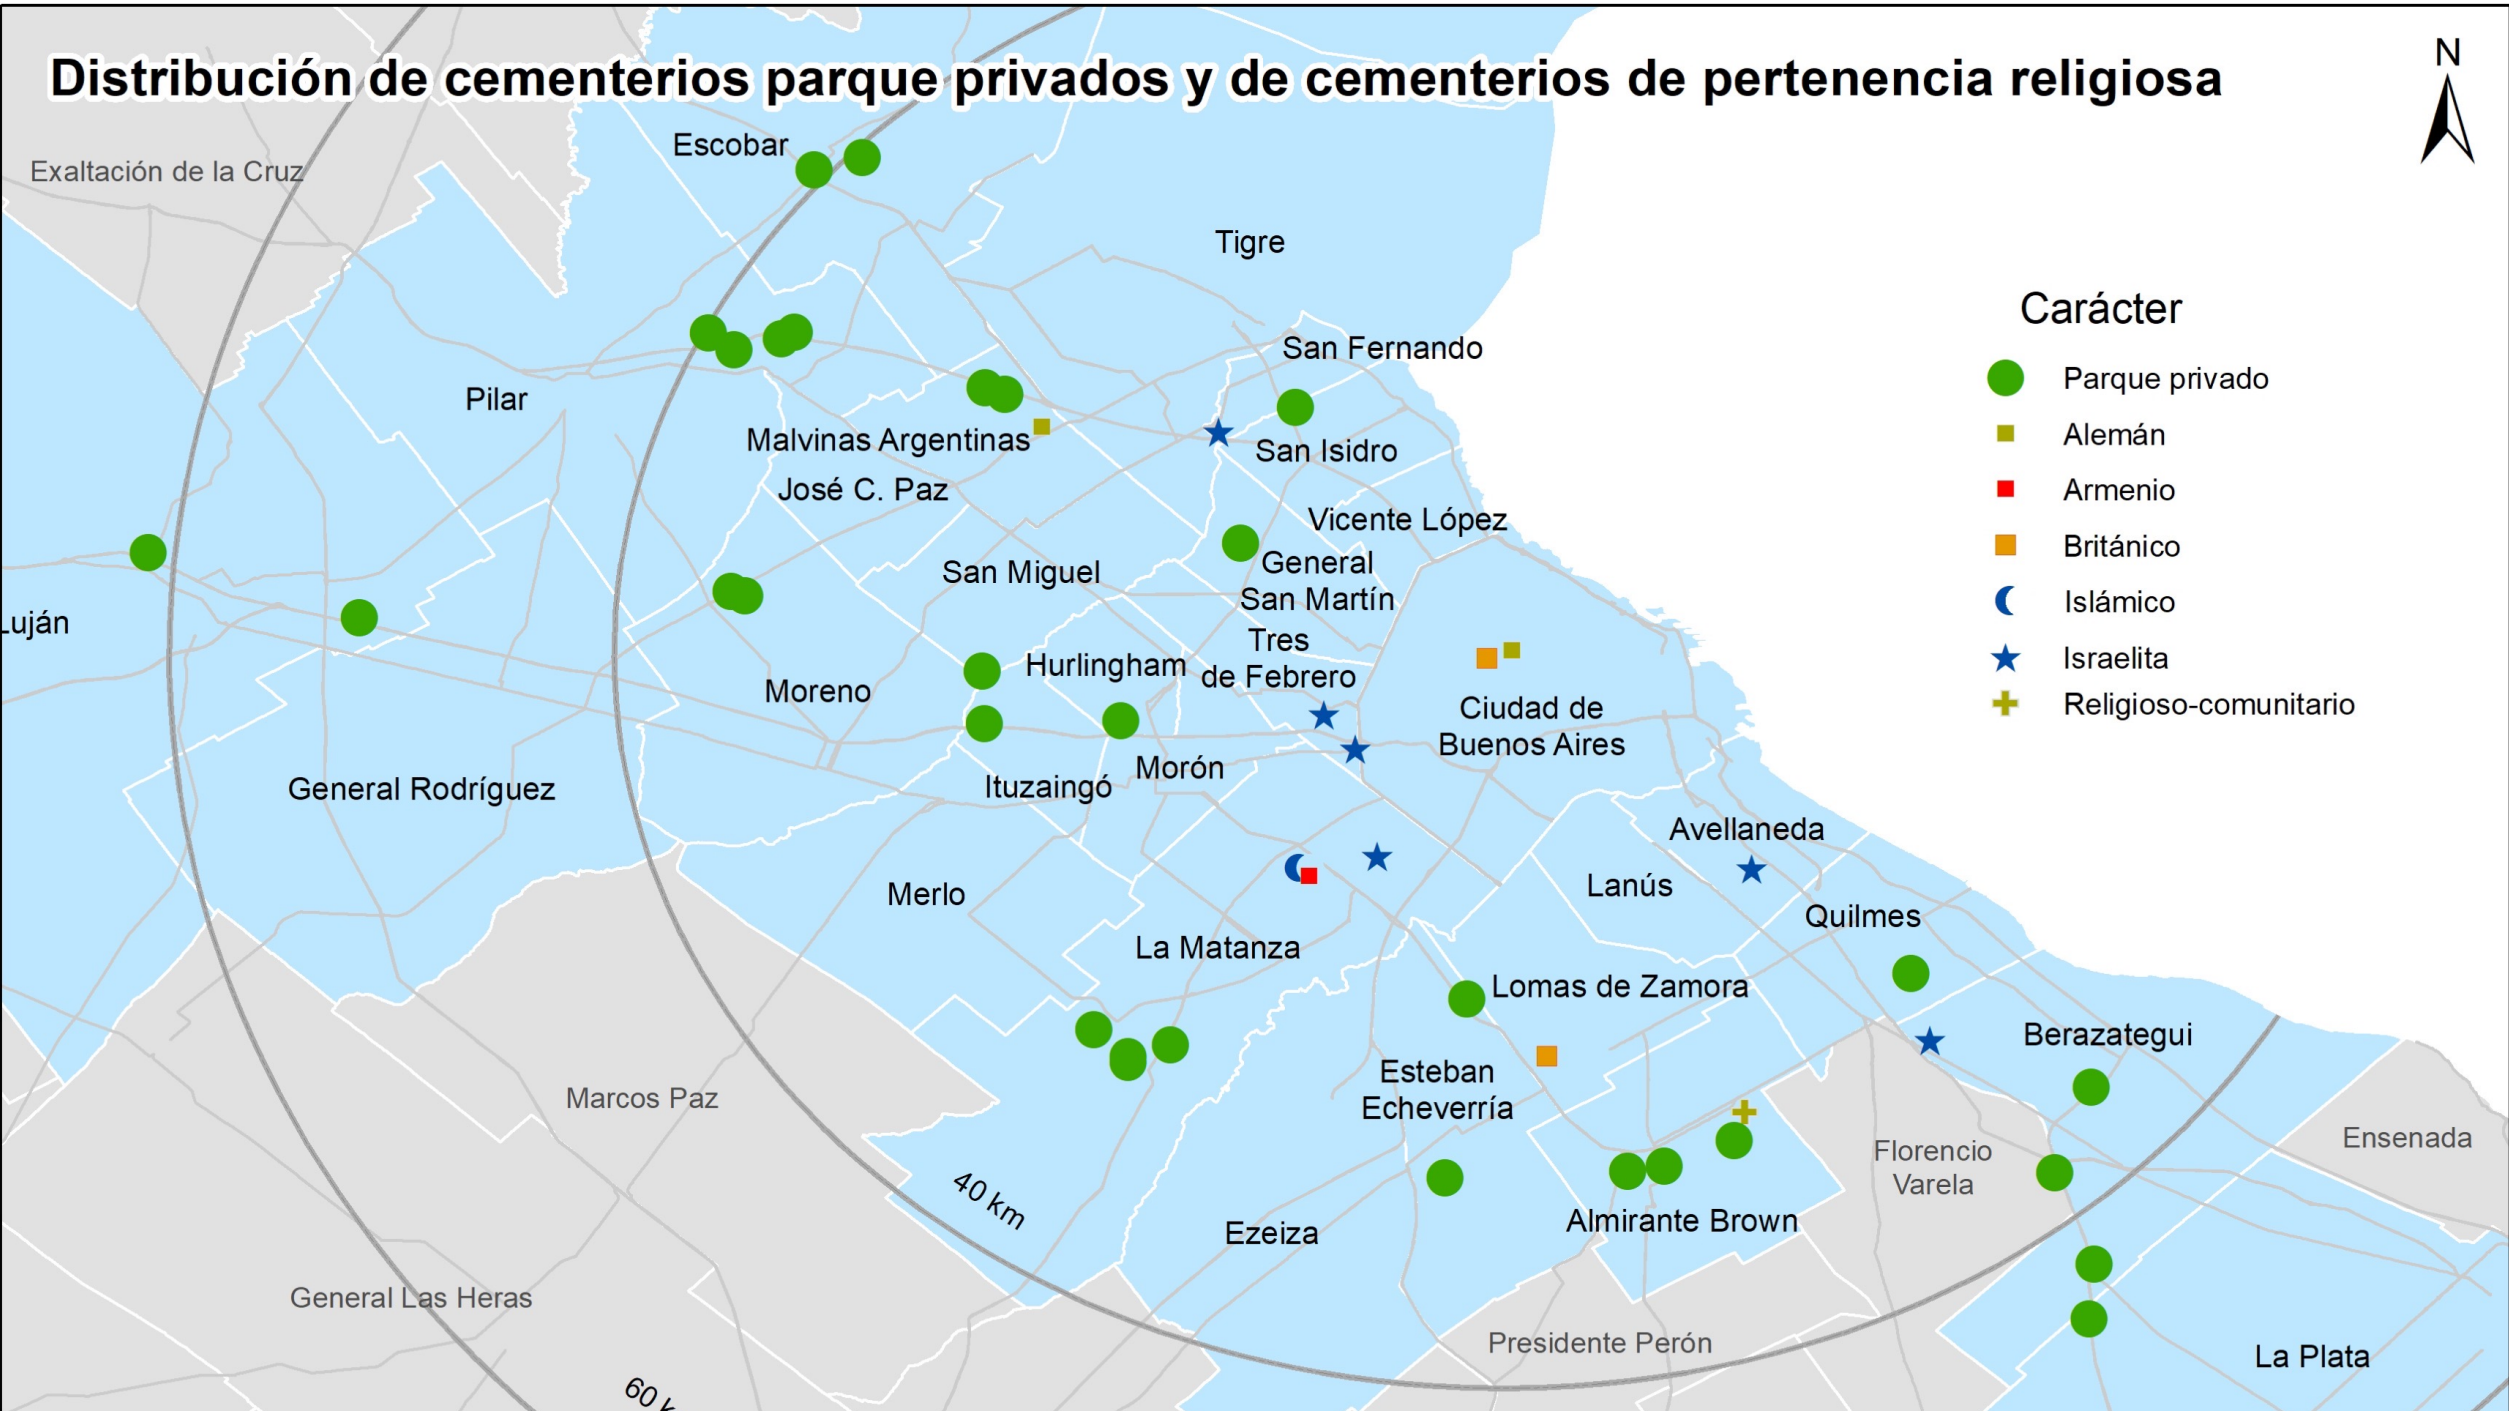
Distribución de cementerios parque privados y de cementerios de pertenencia religiosa

N

Exaltación de la Cruz
Escobar
Tigre
Pilar
San Fernando
Malvinas Argentinas
San Isidro
José C. Paz
Vicente López
General San Martín
San Miguel
Luján
Tres de Febrero
Hurlingham
Moreno
Ciudad de Buenos Aires
Morón
General Rodríguez
Ituzaingó
Avellaneda
Lanús
Merlo
Quilmes
La Matanza
Lomas de Zamora
Berazategui
Marcos Paz
Esteban Echeverría
Ensenada
Florencio Varela
40 km
Almirante Brown
Ezeiza
General Las Heras
Presidente Perón
La Plata
60 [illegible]

Carácter
Parque privado
Alemán
Armenio
Británico
Islámico
Israelita
Religioso-comunitario